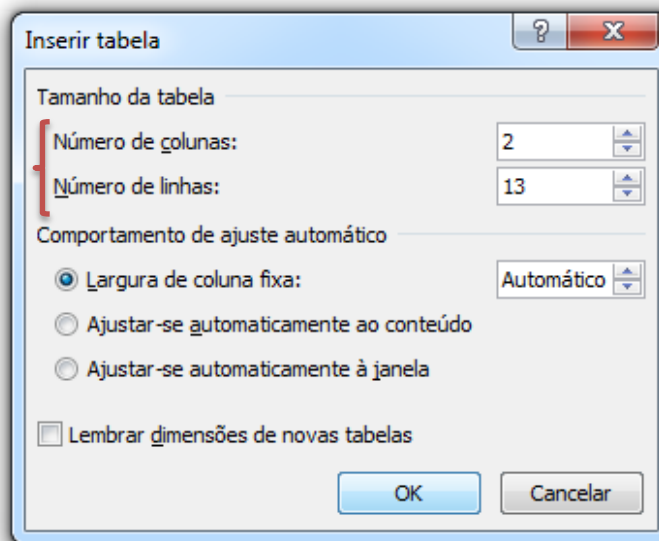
Inserir tabela

?

X

Tamanho da tabela

Número de colunas: 2

Número de linhas: 13

Comportamento de ajuste automático

Largura de coluna fixa: Automático

Ajustar-se automaticamente ao conteúdo

Ajustar-se automaticamente à janela

Lembrar dimensões de novas tabelas

OK

Cancelar